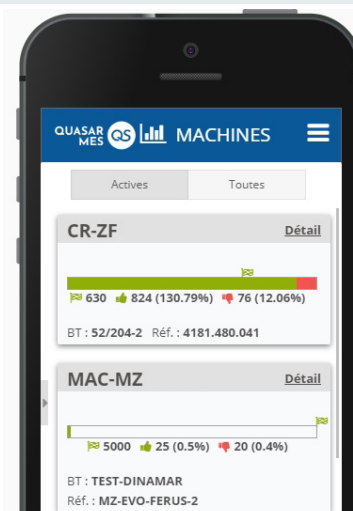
QUASAR MES QS MACHINES

Actives Toutes

CR-ZF Détail

630 824 (130.79%) 76 (12.06%)

BT : 52/204-2 Réf. : 4181.480.041

MAC-MZ Détail

5000 25 (0.5%) 20 (0.4%)

BT : TEST-DINAMAR
Réf. : MZ-EVO-FERUS-2